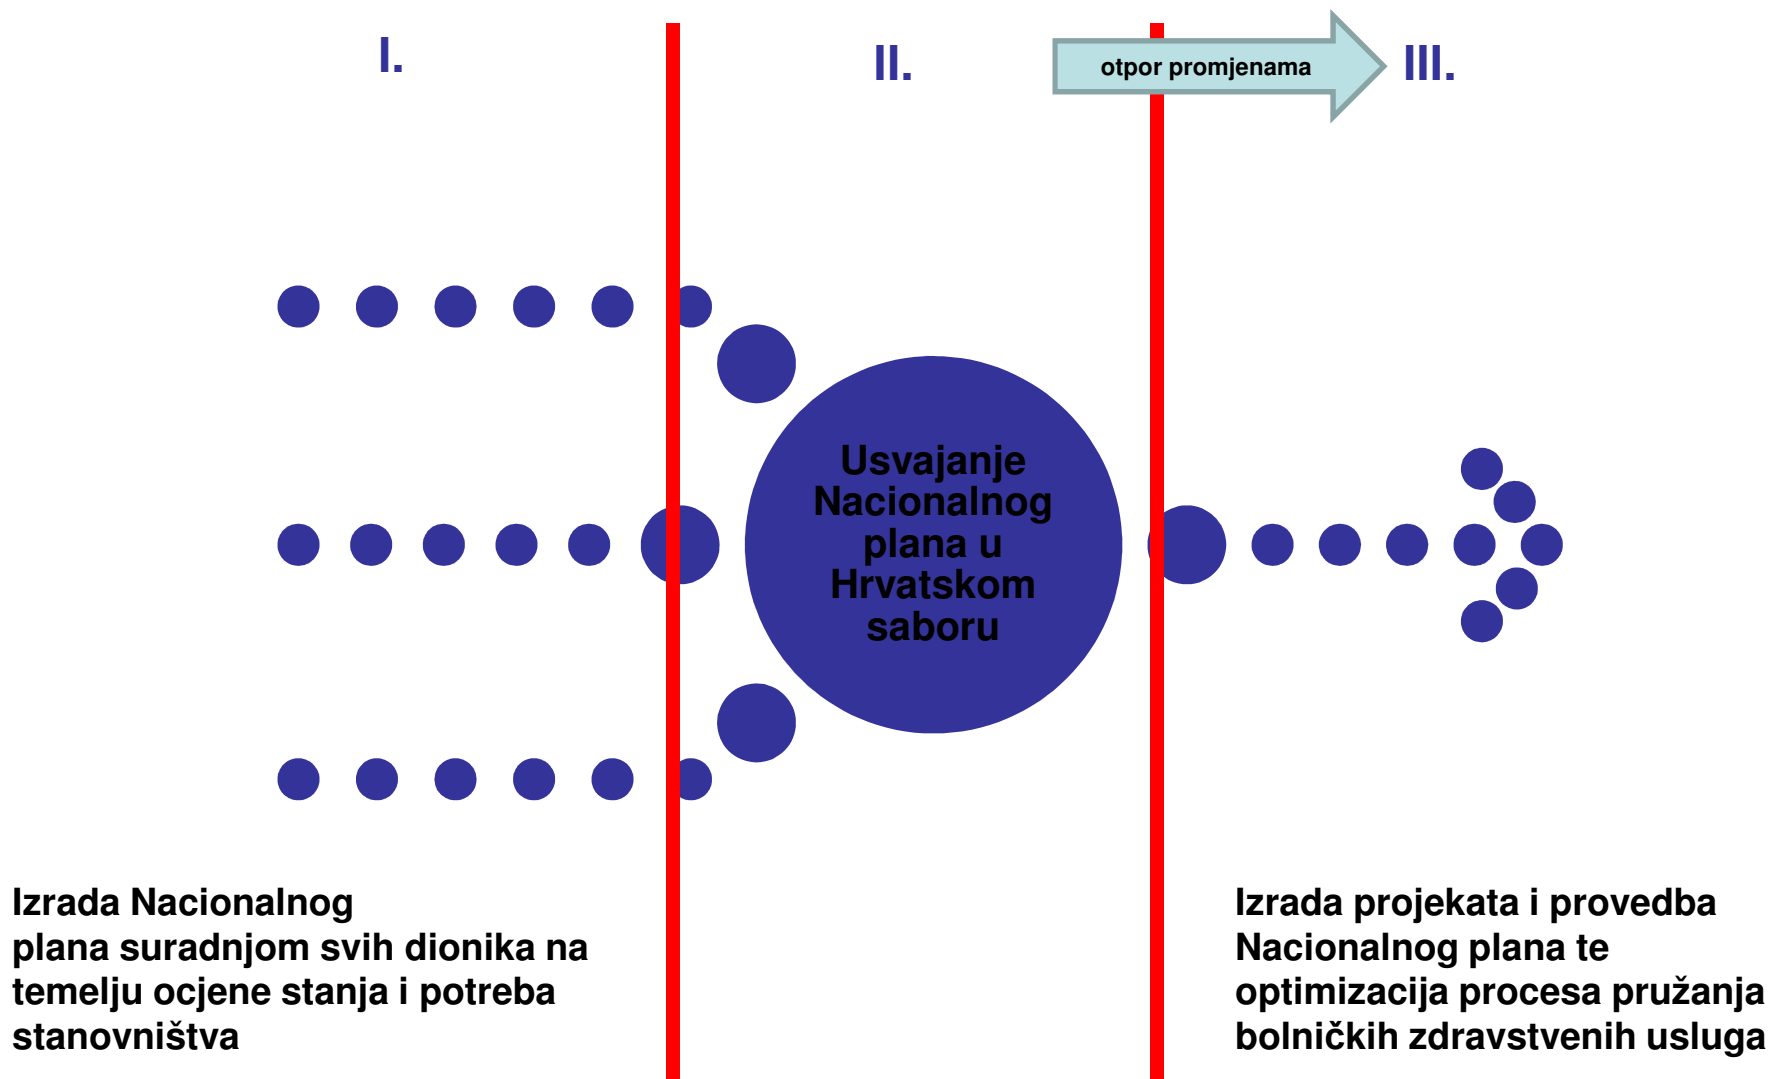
I.

II.

otpor promjenama

III.

Usvajanje Nacionalnog plana u Hrvatskom saboru

Izrada Nacionalnog plana suradnjom svih dionika na temelju ocjene stanja i potreba stanovništva

Izrada projekata i provedba Nacionalnog plana te optimizacija procesa pružanja bolničkih zdravstvenih usluga